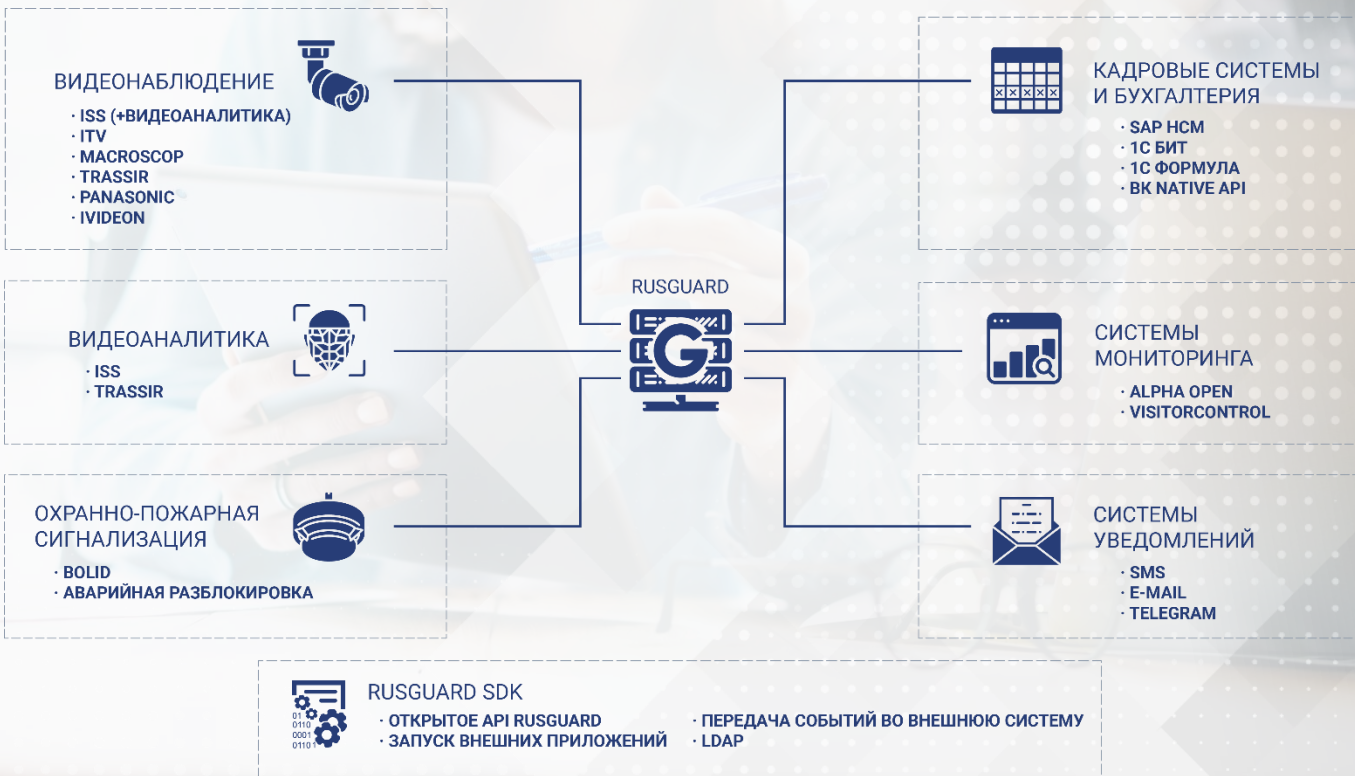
ВИДЕОНАБЛЮДЕНИЕ
· ISS (+ВИДЕОАНАЛИТИКА)
· ITV
· MACROSCOP
· TRASSIR
· PANASONIC
· IVIDEON

ВИДЕОАНАЛИТИКА
· ISS
· TRASSIR

ОХРАННО-ПОЖАРНАЯ СИГНАЛИЗАЦИЯ
· BOLID
· АВАРИЙНАЯ РАЗБЛОКИРОВКА

RUSGUARD

G

КАДРОВЫЕ СИСТЕМЫ И БУХГАЛТЕРИЯ
· SAP HCM
· 1С БИТ
· 1С ФОРМУЛА
· BK NATIVE API

СИСТЕМЫ МОНИТОРИНГА
· ALPHA OPEN
· VISITORCONTROL

СИСТЕМЫ УВЕДОМЛЕНИЙ
· SMS
· E-MAIL
· TELEGRAM

RUSGUARD SDK
· ОТКРЫТОЕ API RUSGUARD
· ЗАПУСК ВНЕШНИХ ПРИЛОЖЕНИЙ
· ПЕРЕДАЧА СОБЫТИЙ ВО ВНЕШНЮЮ СИСТЕМУ
· LDAP

01
0110
0001
0110